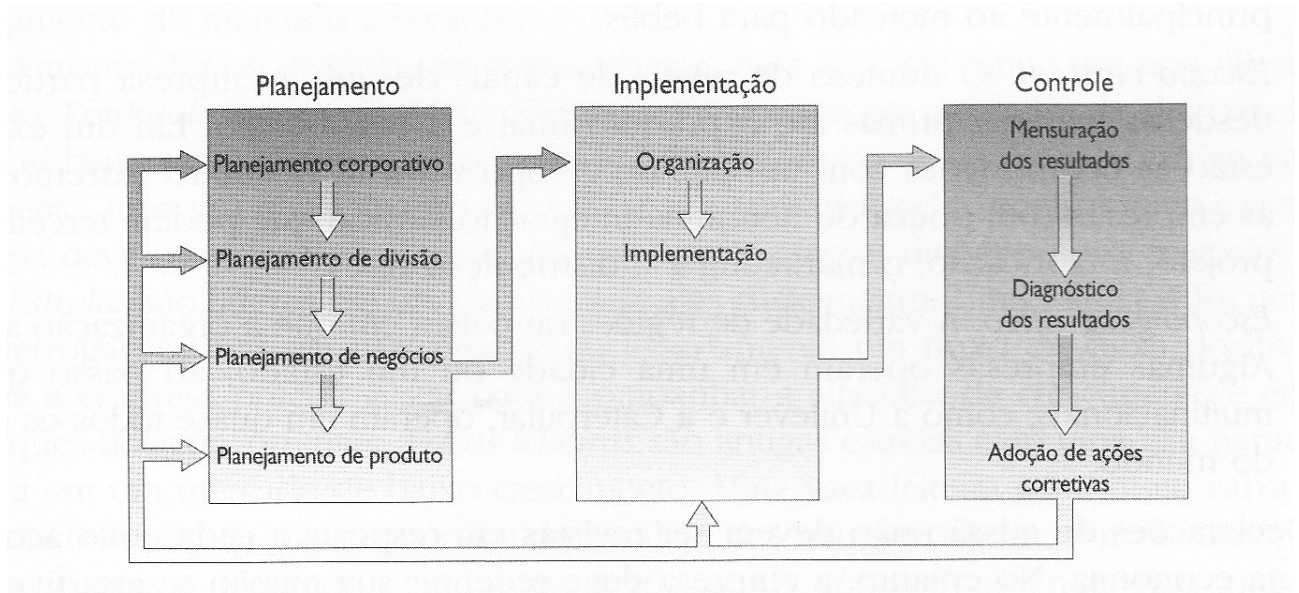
principalmente ao mercado para bebês.

Planejamento

Planejamento corporativo

Planejamento de divisão

Planejamento de negócios

Planejamento de produto

Implementação

Organização

Implementação

Controle

Mensuração dos resultados

Diagnóstico dos resultados

Adoção de ações corretivas